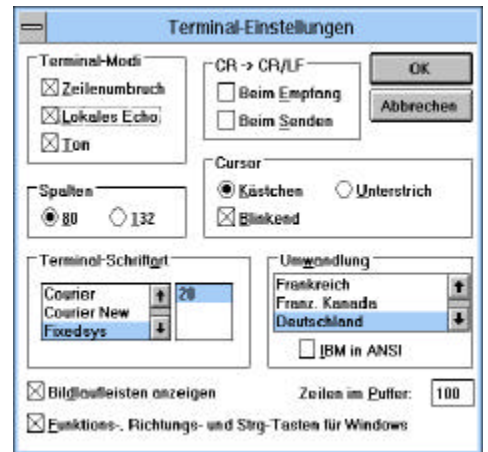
Terminal-Einstellungen

Terminal-Modi
☒ Zeilenumbruch
☒ Lokales Echo
☒ Ton

CR -> CR/LF
☐ Beim Empfang
☐ Beim Senden

OK
Abbrechen

Spalten
◉ 80 ○ 132

Cursor
◉ Kästchen ○ Unterstrich
☒ Blinkend

Terminal-Schriftart
Courier
Courier New
Fixedsys
20

Umwandlung
Frankreich
Franz. Kanada
Deutschland
☐ IBM in ANSI

☒ Bildlaufleisten anzeigen
Zeilen im Puffer: 100
☒ Funktions-, Richtungs- und Strg-Tasten für Windows